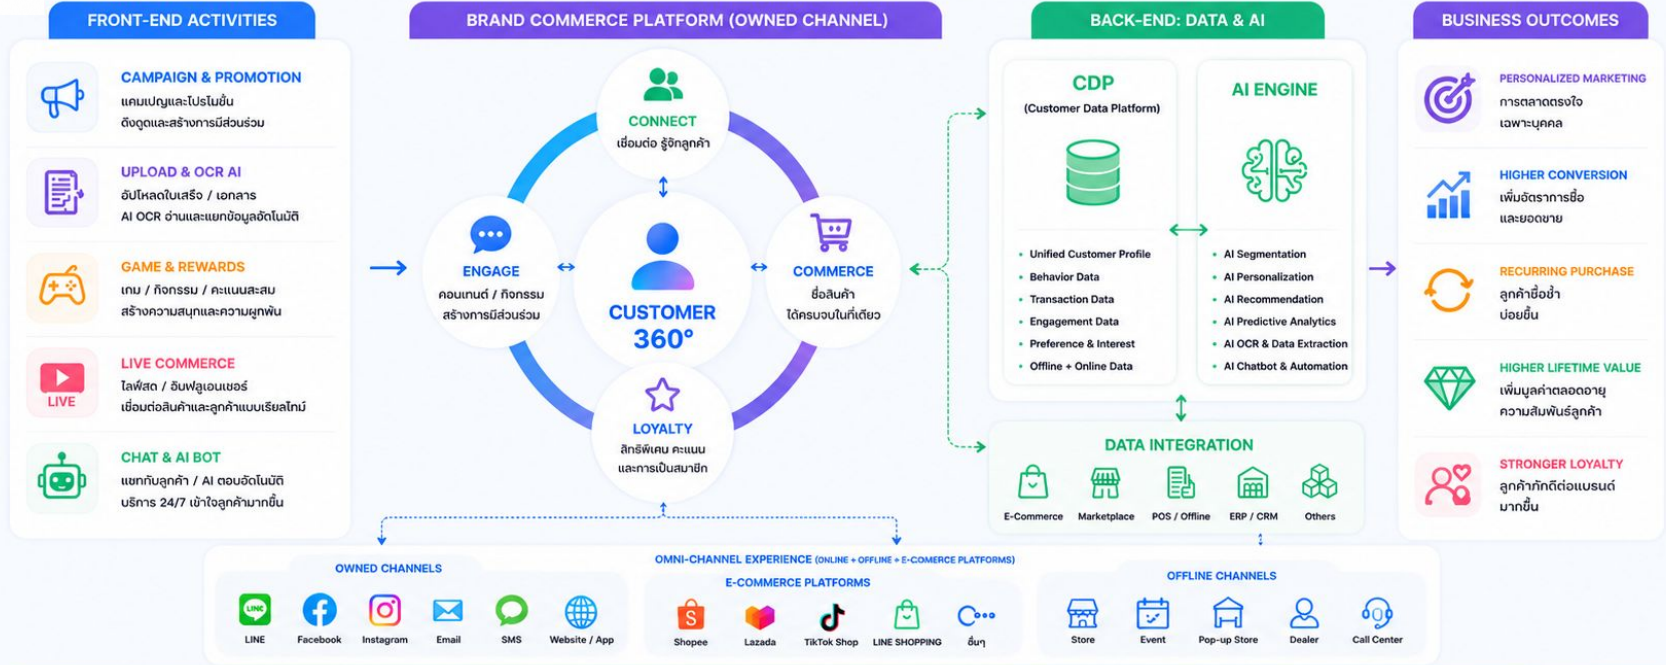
FRONT-END ACTIVITIES

CAMPAIGN & PROMOTION
แคมเปญและโปรโมชั่น
ดึงดูดและสร้างการมีส่วนร่วม

UPLOAD & OCR AI
อัปโหลดใบเสร็จ / เอกสาร
AI OCR อ่านและแยกข้อมูลอัตโนมัติ

GAME & REWARDS
เกม / กิจกรรม / คะแนนสะสม
สร้างความสนุกและความผูกพัน

LIVE
LIVE COMMERCE
ไลฟ์สด / อินฟลูเอนเซอร์
เชื่อมต่อสินค้าและลูกค้าแบบเรียลไทม์

CHAT & AI BOT
แชทกับลูกค้า / AI ตอบอัตโนมัติ
บริการ 24/7 เข้าใจลูกค้ามากขึ้น

BRAND COMMERCE PLATFORM (OWNED CHANNEL)

CONNECT
เชื่อมต่อ รู้จักลูกค้า

ENGAGE
คอนเทนต์ / กิจกรรม
สร้างการมีส่วนร่วม

CUSTOMER 360°

COMMERCE
ซื้อสินค้า
ได้ครบจบในที่เดียว

LOYALTY
สิทธิพิเศษ คะแนน
และการเป็นสมาชิก

BACK-END: DATA & AI

CDP
(Customer Data Platform)
• Unified Customer Profile
• Behavior Data
• Transaction Data
• Engagement Data
• Preference & Interest
• Offline + Online Data

AI ENGINE
• AI Segmentation
• AI Personalization
• AI Recommendation
• AI Predictive Analytics
• AI OCR & Data Extraction
• AI Chatbot & Automation

DATA INTEGRATION
E-Commerce
Marketplace
POS / Offline
ERP / CRM
Others

BUSINESS OUTCOMES

PERSONALIZED MARKETING
การตลาดตรงใจ
เฉพาะบุคคล

HIGHER CONVERSION
เพิ่มอัตราการซื้อ
และยอดขาย

RECURRING PURCHASE
ลูกค้าซื้อซ้ำ
บ่อยขึ้น

HIGHER LIFETIME VALUE
เพิ่มมูลค่าตลอดอายุ
ความสัมพันธ์ลูกค้า

STRONGER LOYALTY
ลูกค้าภักดีต่อแบรนด์
มากขึ้น

OMNI-CHANNEL EXPERIENCE (ONLINE + OFFLINE + E-COMMERCE PLATFORMS)

OWNED CHANNELS
LINE
Facebook
Instagram
Email
SMS
Website / App

E-COMMERCE PLATFORMS
Shopee
Lazada
TikTok Shop
LINE SHOPPING
อื่นๆ

OFFLINE CHANNELS
Store
Event
Pop-up Store
Dealer
Call Center